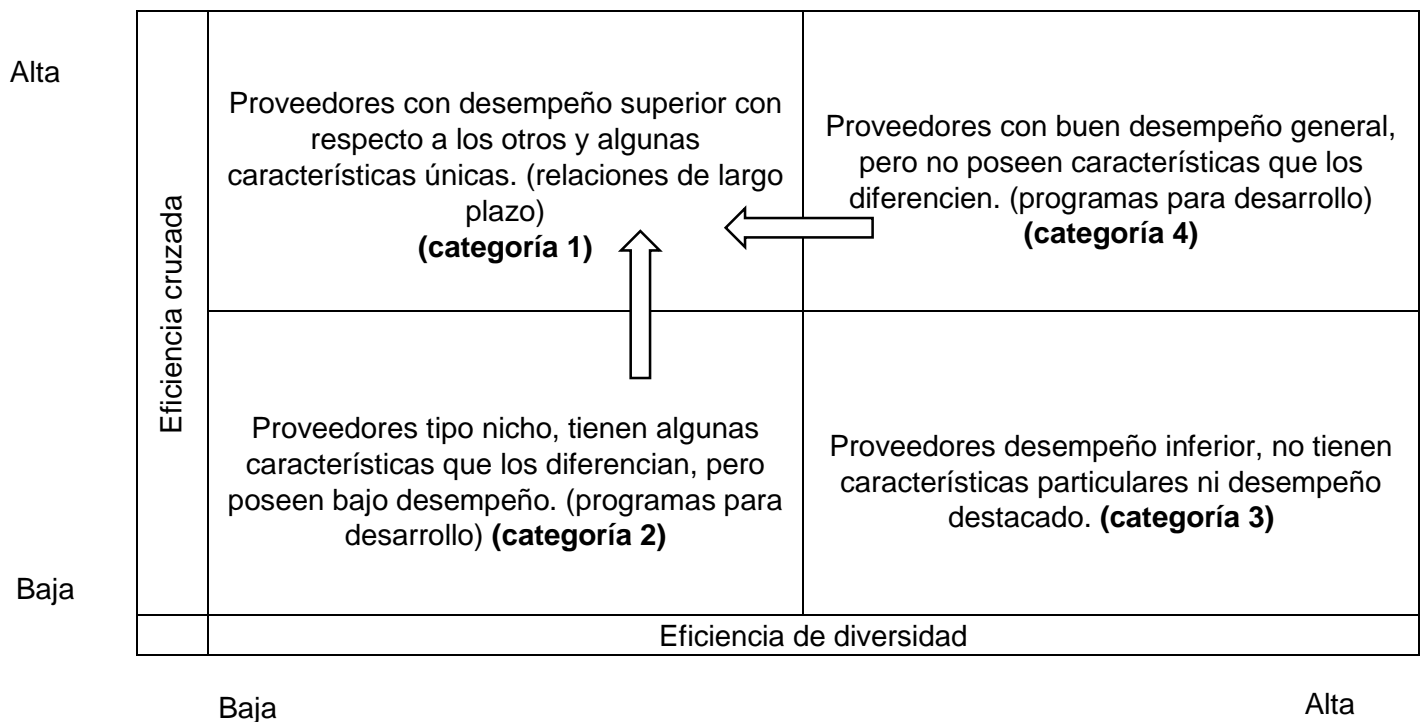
Alta

Eficiencia cruzada

Proveedores con desempeño superior con respecto a los otros y algunas características únicas. (relaciones de largo plazo) **(categoría 1)**

Proveedores con buen desempeño general, pero no poseen características que los diferencien. (programas para desarrollo) **(categoría 4)**

Proveedores tipo nicho, tienen algunas características que los diferencian, pero poseen bajo desempeño. (programas para desarrollo) **(categoría 2)**

Proveedores desempeño inferior, no tienen características particulares ni desempeño destacado. **(categoría 3)**

Baja

Eficiencia de diversidad

Baja

Alta